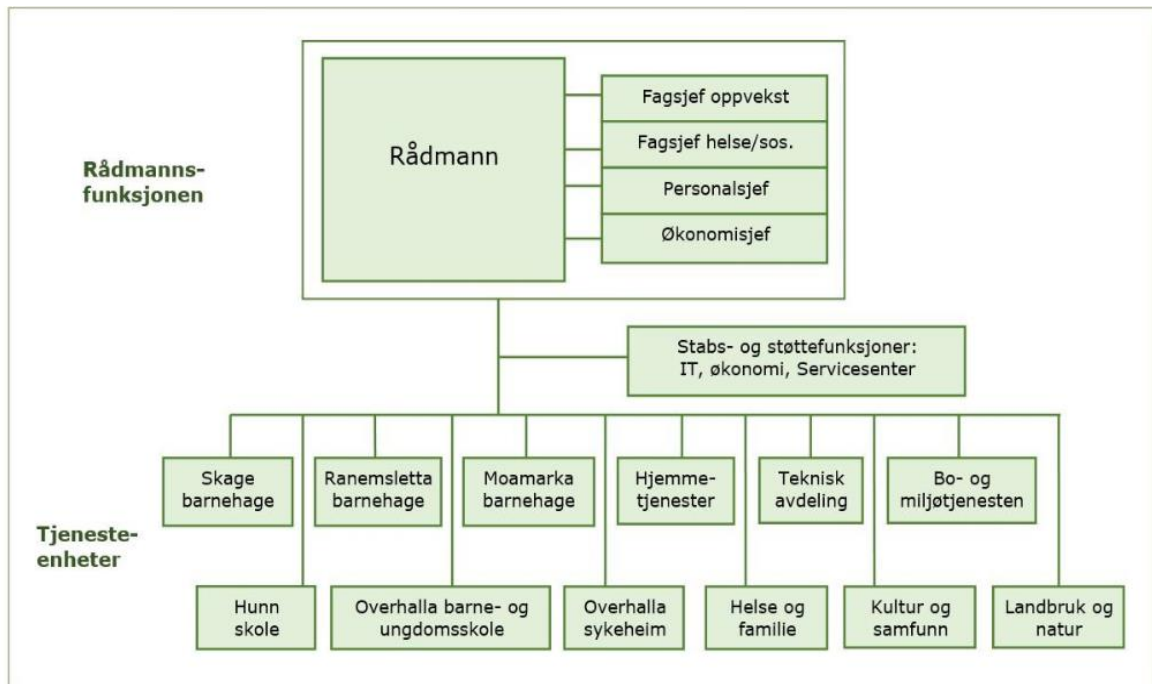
Rådmannsfunksjonen

Rådmann

Fagsjef oppvekst

Fagsjef helse/sos.

Personalsjef

Økonomisjef

Stabs- og støttefunksjoner: IT, økonomi, Servicesenter

Tjenesteenheter

Skage barnehage

Ranemsletta barnehage

Moamarka barnehage

Hjemmetjenester

Teknisk avdeling

Bo- og miljøtjenesten

Hunn skole

Overhalla barne- og ungdomsskole

Overhalla sykeheim

Helse og familie

Kultur og samfunn

Landbruk og natur